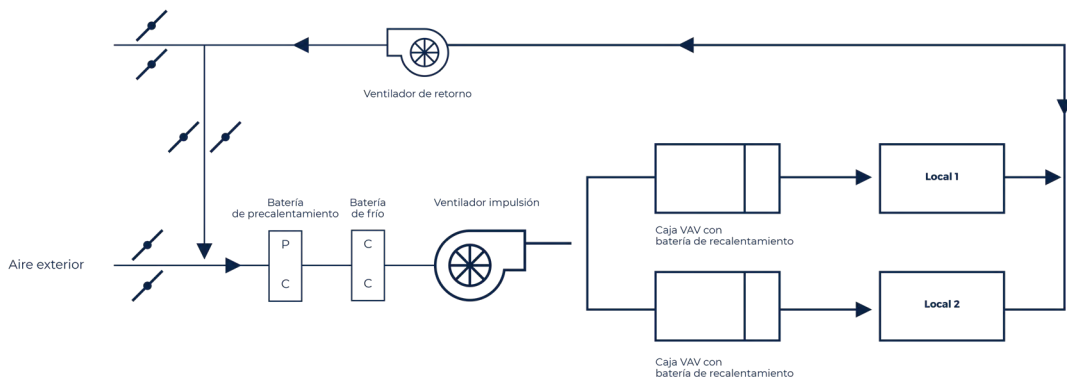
Ventilador de retorno

Aire exterior

Batería de precalentamiento

P

C

Batería de frío

C

C

Ventilador impulsión

Caja VAV con batería de recalentamiento

Local 1

Caja VAV con batería de recalentamiento

Local 2